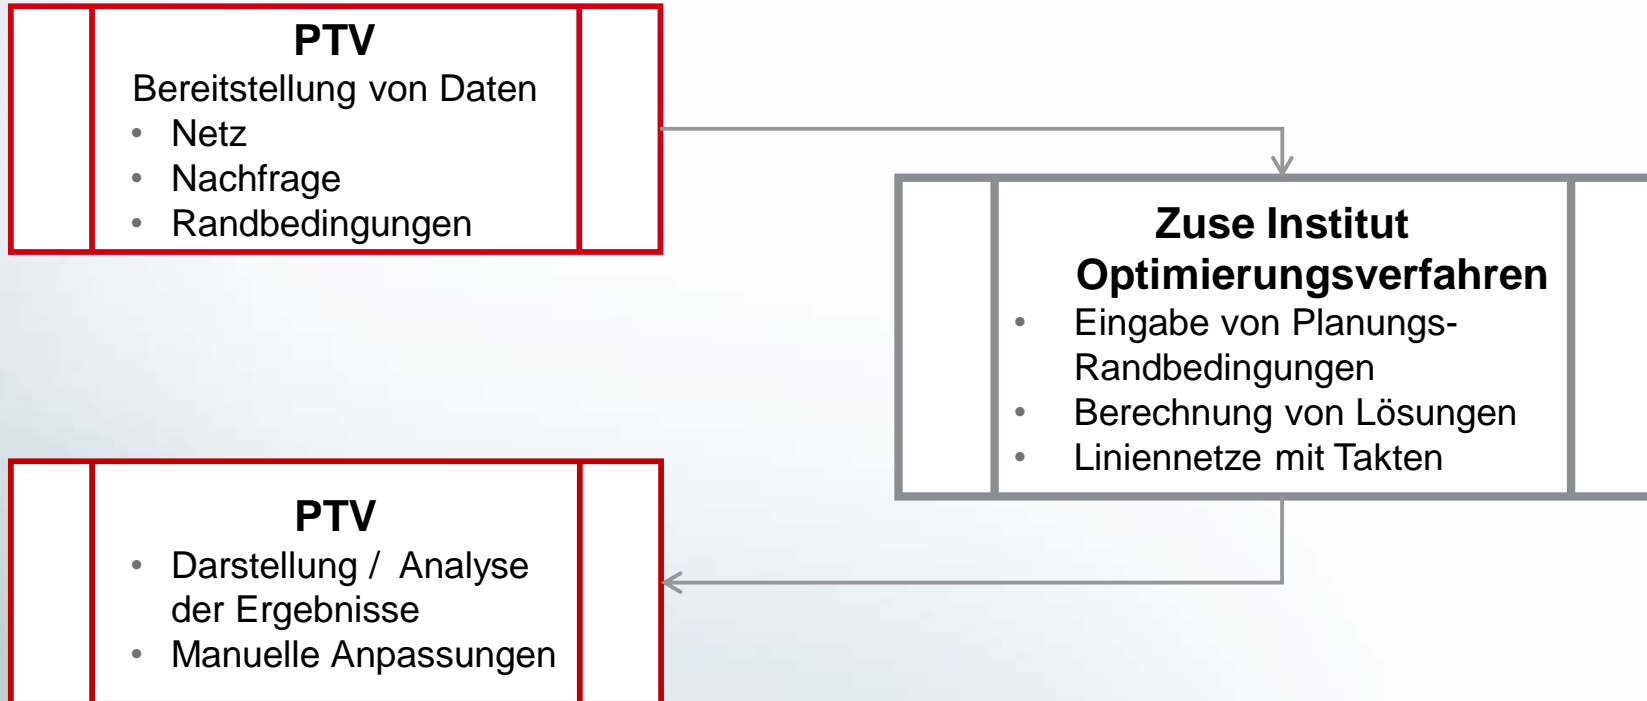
PTV
Bereitstellung von Daten
• Netz
• Nachfrage
• Randbedingungen

Zuse Institut
Optimierungsverfahren
• Eingabe von Planungs-Randbedingungen
• Berechnung von Lösungen
• Liniennetze mit Takten

PTV
• Darstellung / Analyse der Ergebnisse
• Manuelle Anpassungen